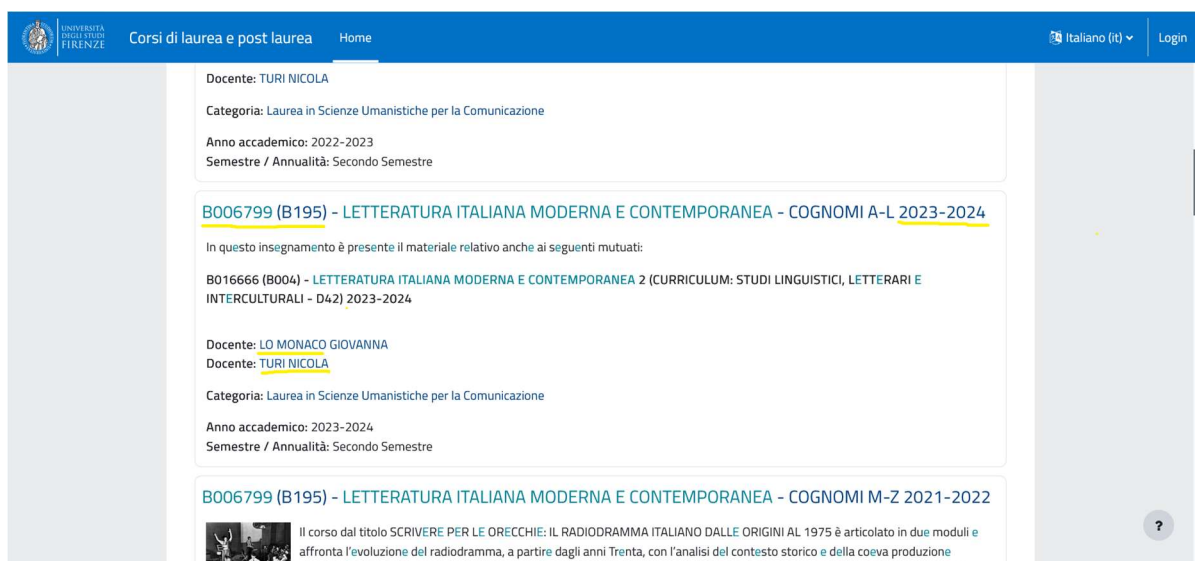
UNIVERSITÀ DEGLI STUDI FIRENZE Corsi di laurea e post laurea Home

Italiano (it) Login

Docente: TURI NICOLA

Categoria: Laurea in Scienze Umanistiche per la Comunicazione

Anno accademico: 2022-2023
Semestre / Annualità: Secondo Semestre

B006799 (B195) - LETTERATURA ITALIANA MODERNA E CONTEMPORANEA - COGNOMI A-L 2023-2024

In questo insegnamento è presente il materiale relativo anche ai seguenti mutuati:

B016666 (B004) - LETTERATURA ITALIANA MODERNA E CONTEMPORANEA 2 (CURRICULUM: STUDI LINGUISTICI, LETTERARI E INTERCULTURALI - D42) 2023-2024

Docente: LO MONACO GIOVANNA
Docente: TURI NICOLA

Categoria: Laurea in Scienze Umanistiche per la Comunicazione

Anno accademico: 2023-2024
Semestre / Annualità: Secondo Semestre

B006799 (B195) - LETTERATURA ITALIANA MODERNA E CONTEMPORANEA - COGNOMI M-Z 2021-2022

Il corso dal titolo SCRIVERE PER LE ORECCHIE: IL RADIODRAMMA ITALIANO DALLE ORIGINI AL 1975 è articolato in due moduli e affronta l'evoluzione del radiodramma, a partire dagli anni Trenta, con l'analisi del contesto storico e della coeva produzione

?